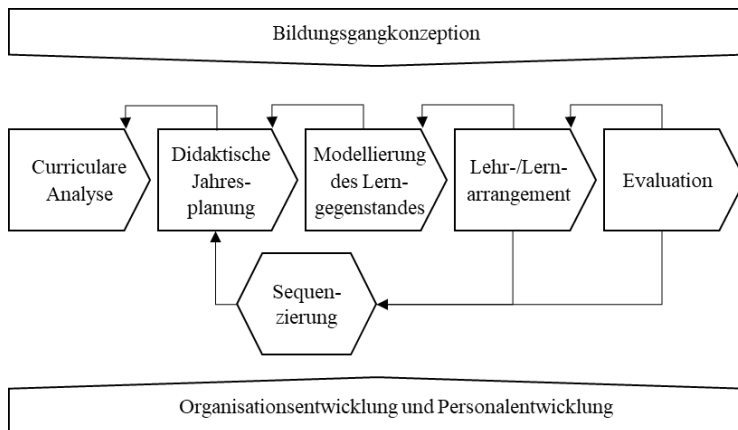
Bildungsgangkonzeption

Curriculare Analyse

Didaktische Jahresplanung

Modellierung des Lerngegenstandes

Lehr-/Lernarrangement

Evaluation

Sequenzierung

Organisationsentwicklung und Personalentwicklung